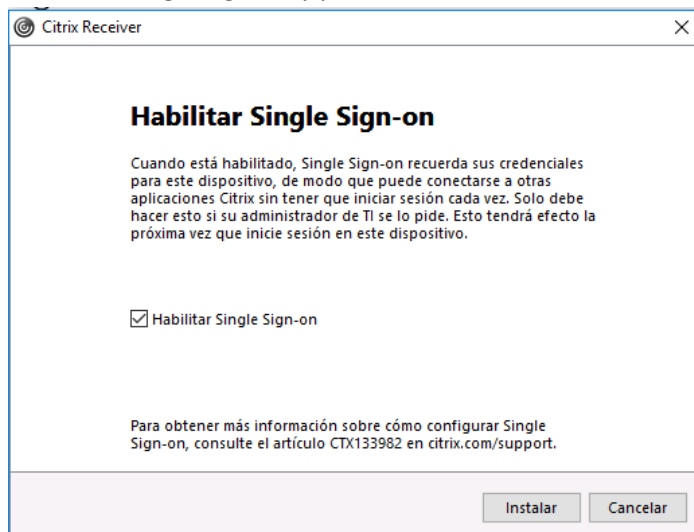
Citrix Receiver

×

Habilitar Single Sign-on

Cuando está habilitado, Single Sign-on recuerda sus credenciales para este dispositivo, de modo que puede conectarse a otras aplicaciones Citrix sin tener que iniciar sesión cada vez. Solo debe hacer esto si su administrador de TI se lo pide. Esto tendrá efecto la próxima vez que inicie sesión en este dispositivo.

☑ Habilitar Single Sign-on

Para obtener más información sobre cómo configurar Single Sign-on, consulte el artículo CTX133982 en citrix.com/support.

Instalar

Cancelar